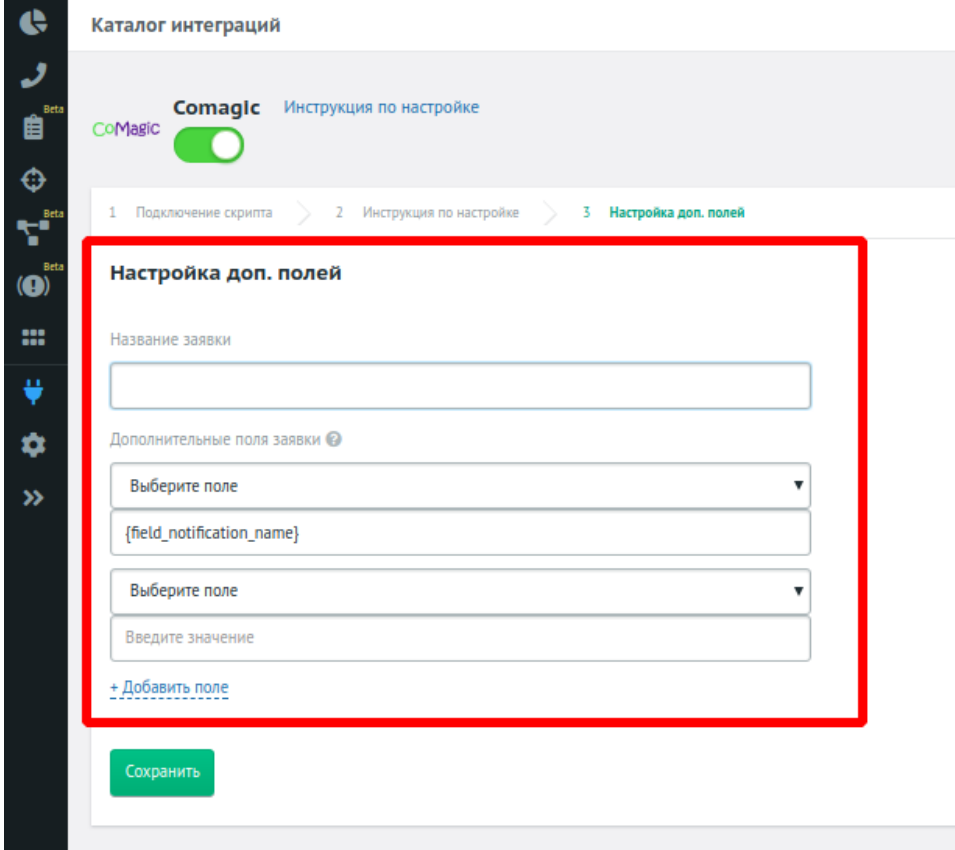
Beta
Beta
Beta

Каталог интеграций

CoMagic

Comagic

Инструкция по настройке

1 Подключение скрипта
2 Инструкция по настройке
3 Настройка доп. полей

Настройка доп. полей

Название заявки

Дополнительные поля заявки

Выберите поле

{field_notification_name}

Выберите поле

Введите значение

+ Добавить поле

Сохранить